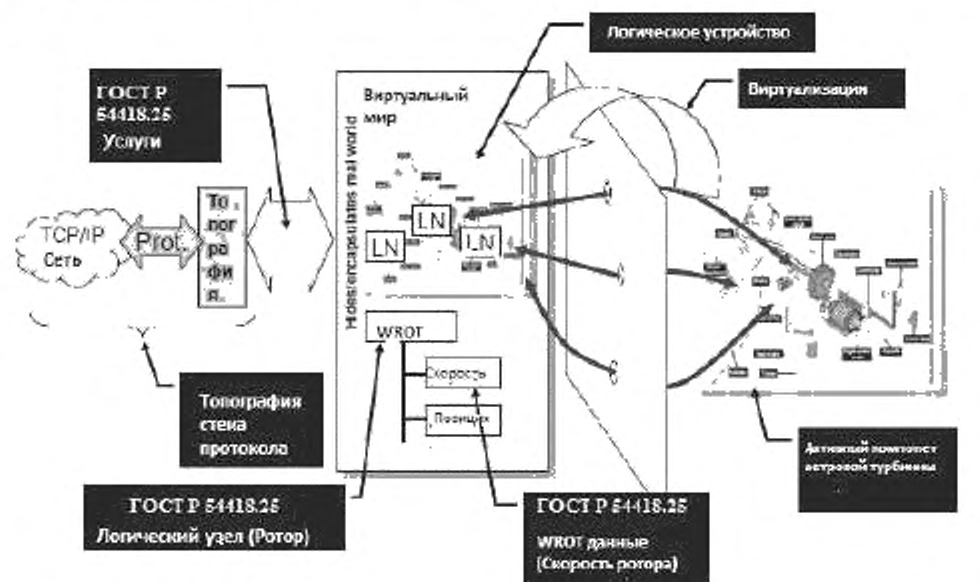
Логическое устройство

ГОСТ Р 54418.25 Услуги

Виртуальный мир

Виртуализация

Hides/encapsulates real world

TCP/IP Сеть

Prot.

To по гра фи я.

LN

LN

LN

WROT

Скорость

Позиция

Топография стека протокола

Детальный компонент ветровой турбины

ГОСТ Р 54418.25 Логический узел (Ротор)

ГОСТ Р 54418.25 WROT данные (Скорость ротора)